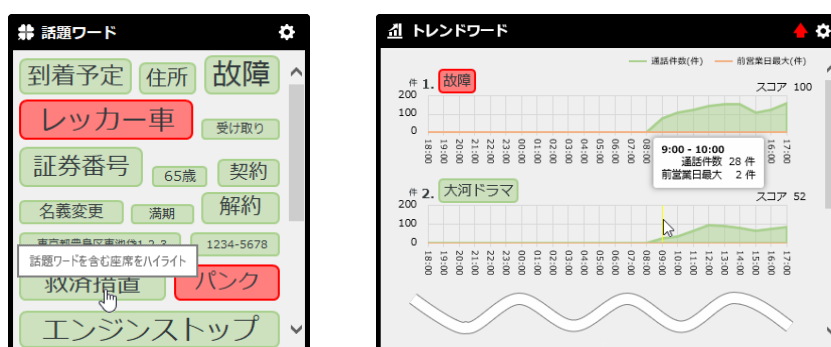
話題ワード

到着予定
住所
故障
レッカー車
受け取り
証券番号
65歳
契約
名義変更
満期
解約
東京都豊島区東池袋1-2-3
1234-5678
話題ワードを含む座席をハイライト
救済措置
パンク
エンジンストップ

トレンドワード

通話件数(件)
前営業日最大(件)

件
1. 故障
スコア 100
200
100
0
18:00 19:00 20:00 21:00 22:00 23:00 00:00 01:00 02:00 03:00 04:00 05:00 06:00 07:00 08:00 09:00 10:00 11:00 12:00 13:00 14:00 15:00 16:00 17:00

9:00 - 10:00
通話件数 28 件
前営業日最大 2 件

件
2. 大河ドラマ
スコア 52
200
100
0
18:00 19:00 20:00 21:00 22:00 23:00 00:00 01:00 02:00 03:00 04:00 05:00 06:00 07:00 08:00 09:00 10:00 11:00 12:00 13:00 14:00 15:00 16:00 17:00